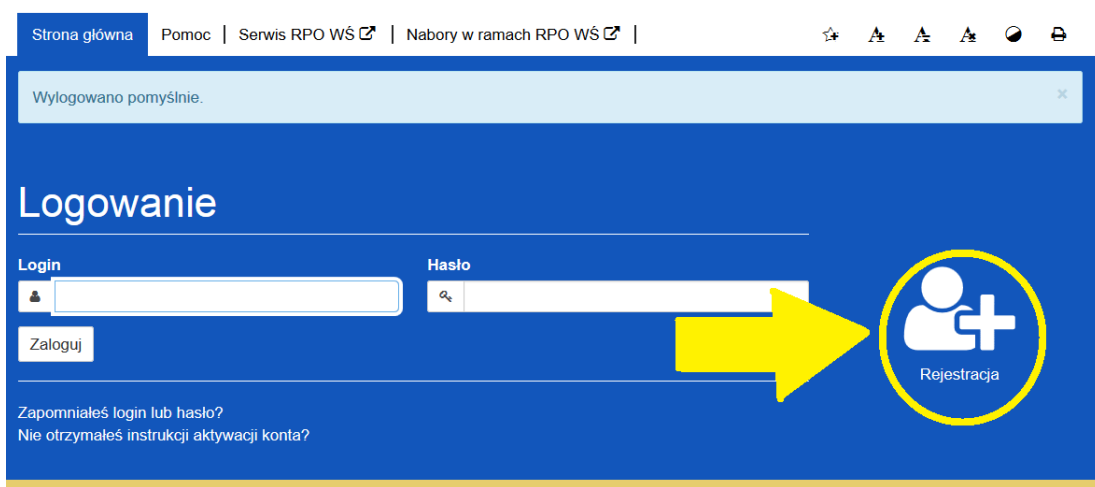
Strona główna | Pomoc | Serwis RPO WŚ | Nabory w ramach RPO WŚ |

Wylogowano pomyślnie.

×

Logowanie

Login

Hasło

Zaloguj

Rejestracja

Zapomniałeś login lub hasło?
Nie otrzymałeś instrukcji aktywacji konta?